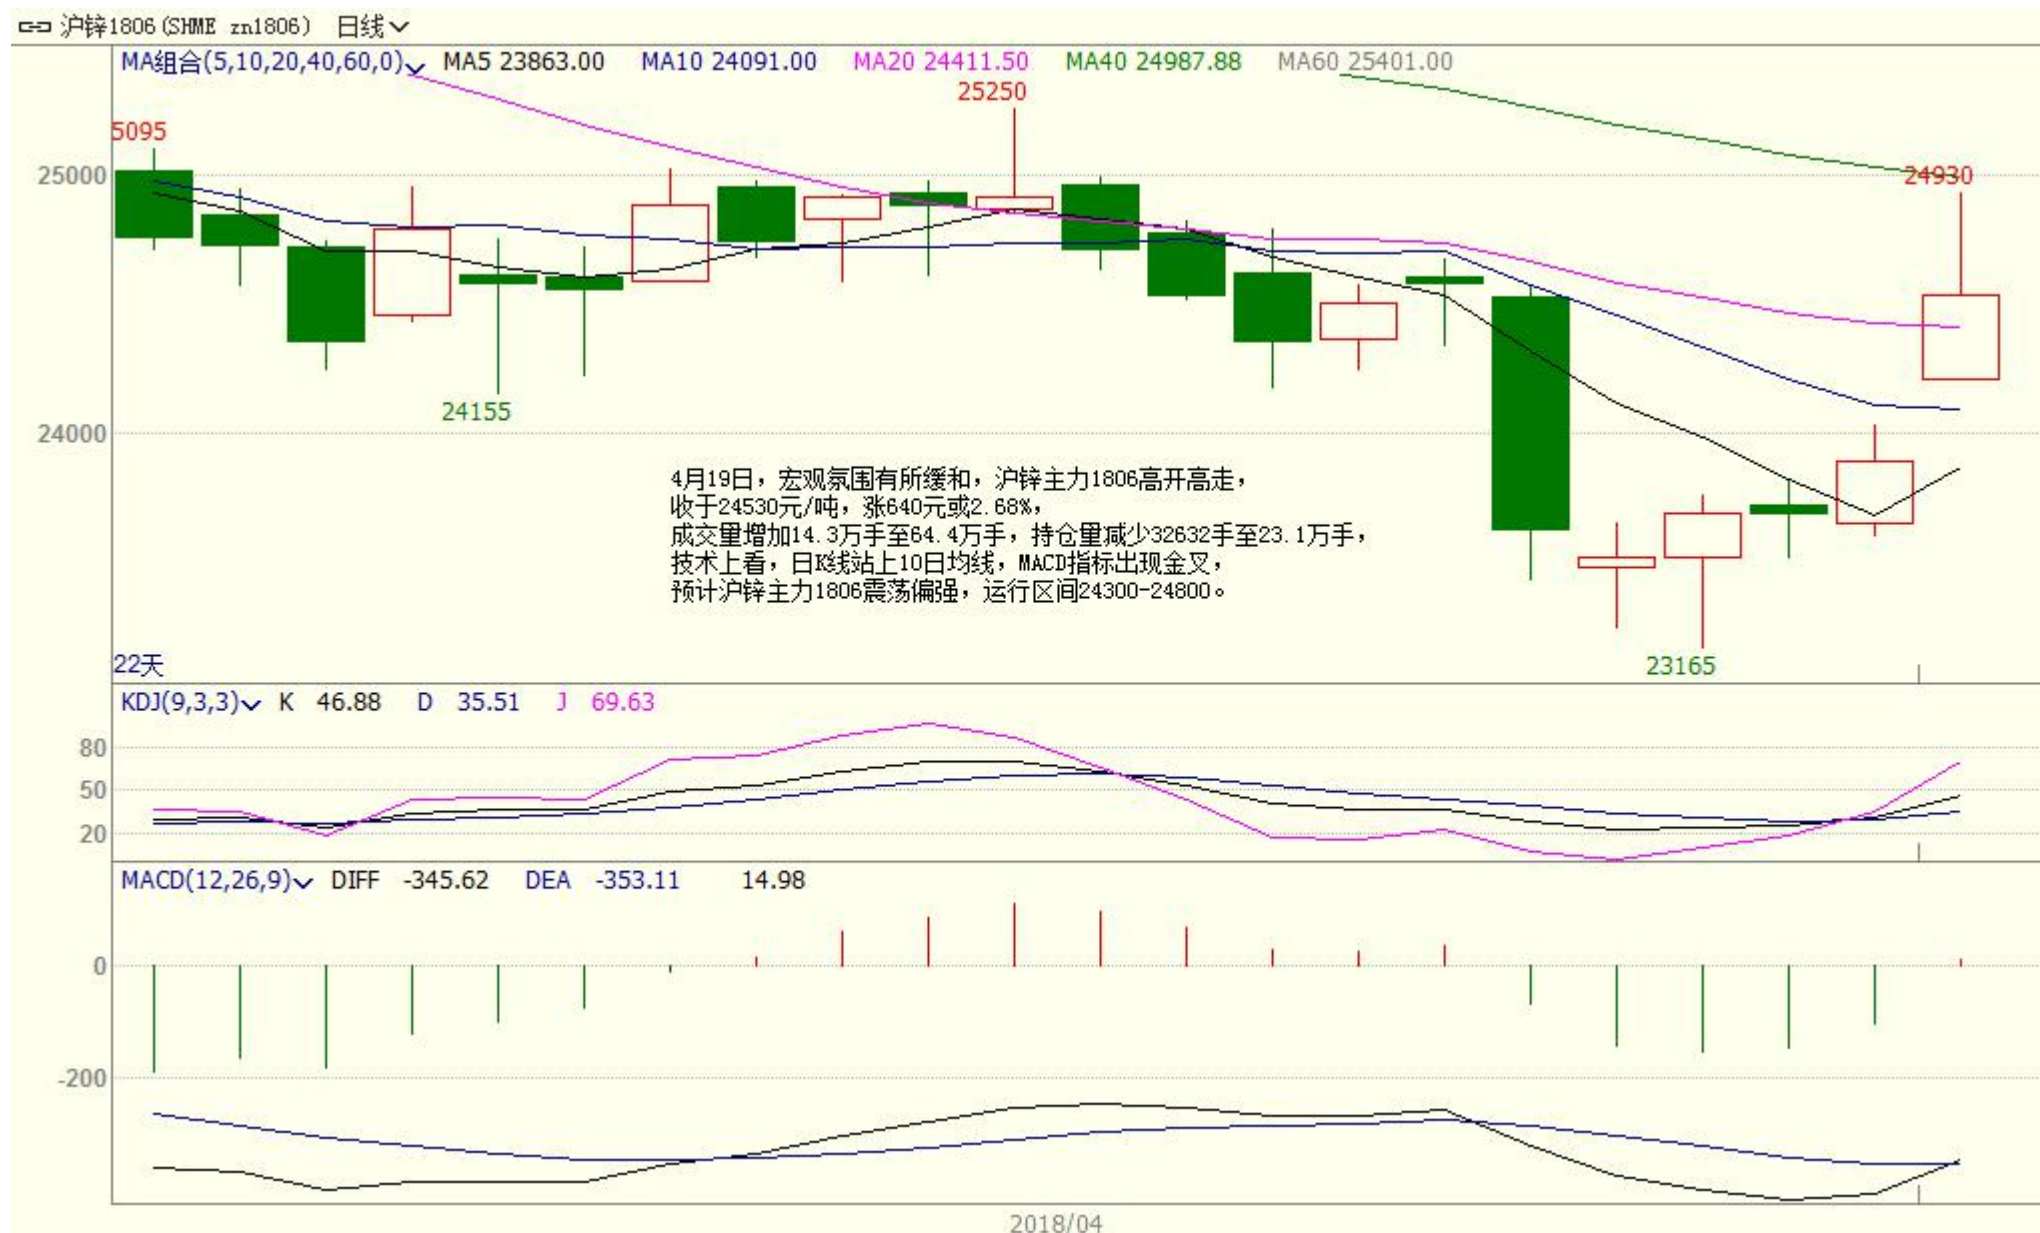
沪锌1806 (SHME zn1806) 日线

MA组合(5,10,20,40,60,0) MA5 23863.00 MA10 24091.00 MA20 24411.50 MA40 24987.88 MA60 25401.00

25250

5095

25000

24930

24155

24000

4月19日，宏观氛围有所缓和，沪锌主力1806高开高走，收于24530元/吨，涨640元或2.68%，成交量增加14.3万手至64.4万手，持仓量减少32632手至23.1万手，技术上看，日K线站上10日均线，MACD指标出现金叉，预计沪锌主力1806震荡偏强，运行区间24300-24800。

22天

23165

KDJ(9,3,3) K 46.88 D 35.51 J 69.63

80
50
20

MACD(12,26,9) DIFF -345.62 DEA -353.11 14.98

0

-200

2018/04